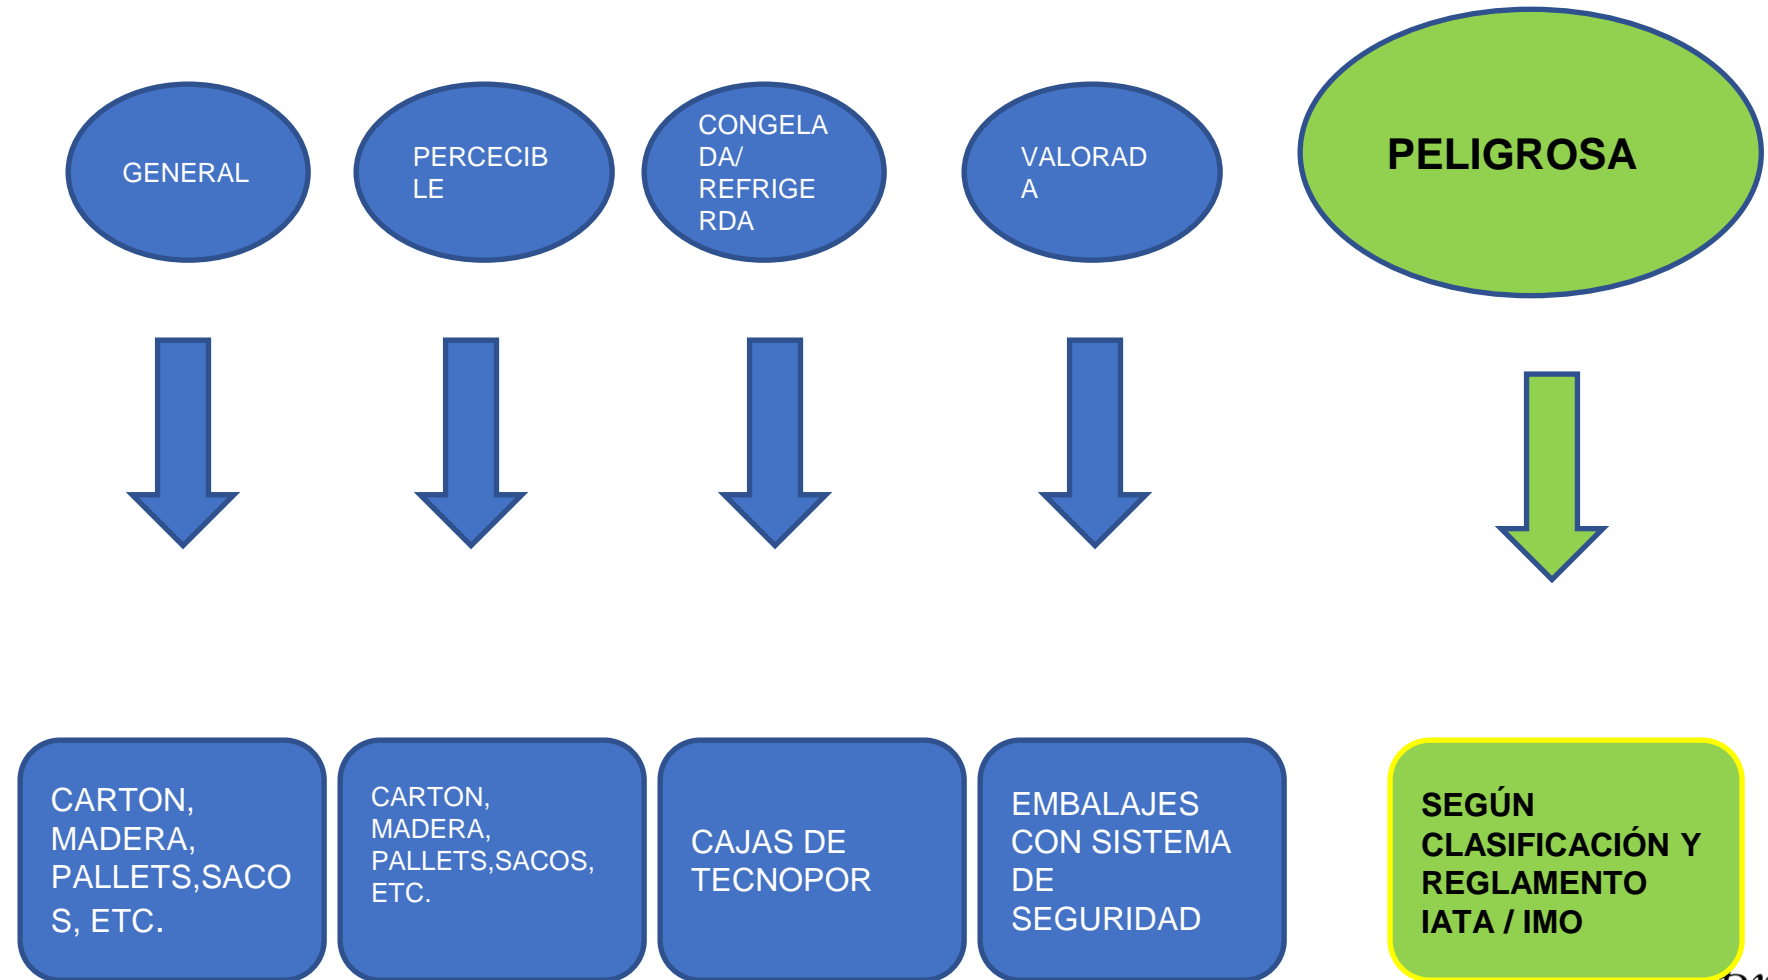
GENERAL

PERCECIBLE

CONGELADA/ REFRIGERDA

VALORADA

PELIGROSA

CARTON, MADERA, PALLETS,SACOS, ETC.

CARTON, MADERA, PALLETS,SACOS, ETC.

CAJAS DE TECNOPOR

EMBALAJES CON SISTEMA DE SEGURIDAD

SEGÚN CLASIFICACIÓN Y REGLAMENTO IATA / IMO